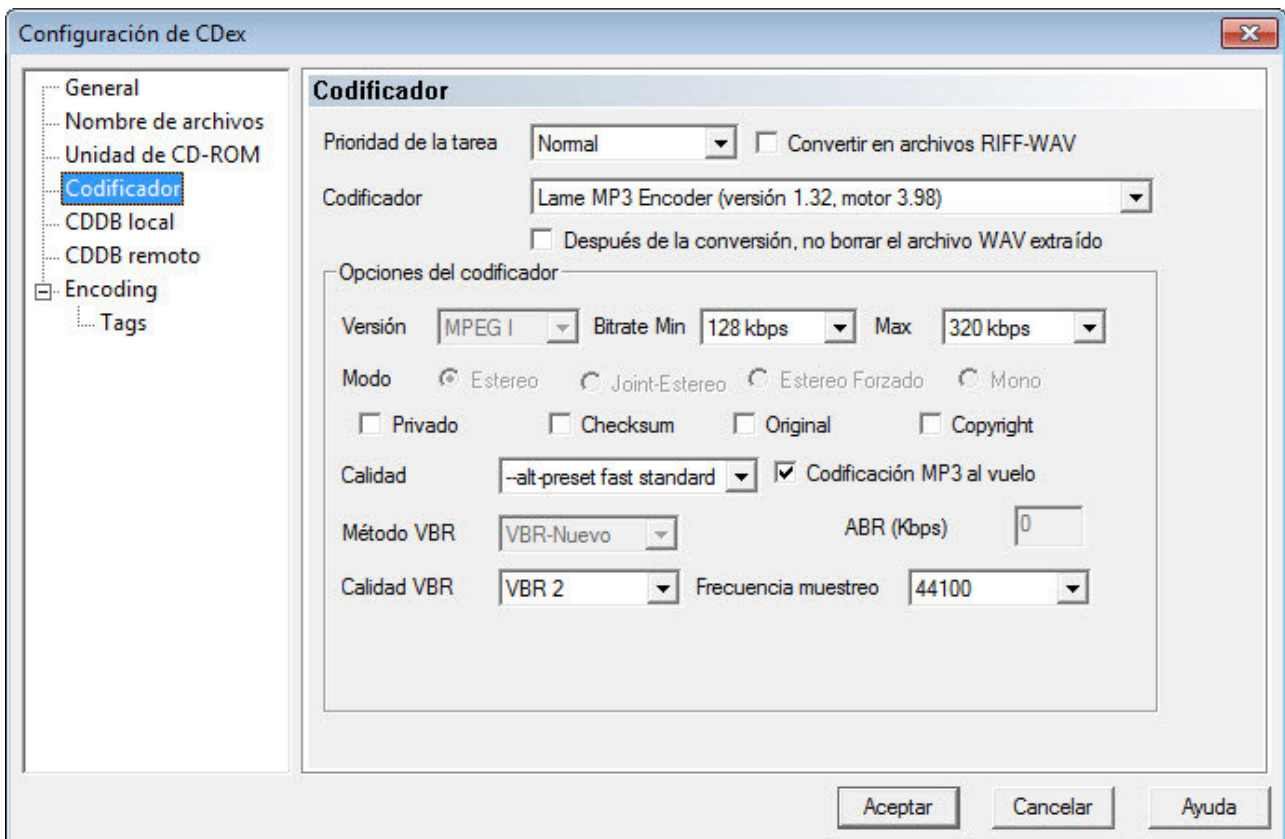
Configuración de CDex

General
Nombre de archivos
Unidad de CD-ROM
Codificador
CDDB local
CDDB remoto
Encoding
Tags

Codificador

Prioridad de la tarea Normal
Convertir en archivos RIFF-WAV

Codificador Lame MP3 Encoder (versión 1.32, motor 3.98)

Después de la conversión, no borrar el archivo WAV extraído

Opciones del codificador

Versión MPEG I Bitrate Min 128 kbps Max 320 kbps

Modo Estereo Joint-Estereo Estereo Forzado Mono

Privado Checksum Original Copyright

Calidad --alt-preset fast standard Codificación MP3 al vuelo

Método VBR VBR-Nuevo ABR (Kbps) 0

Calidad VBR VBR 2 Frecuencia muestreo 44100

Aceptar Cancelar Ayuda